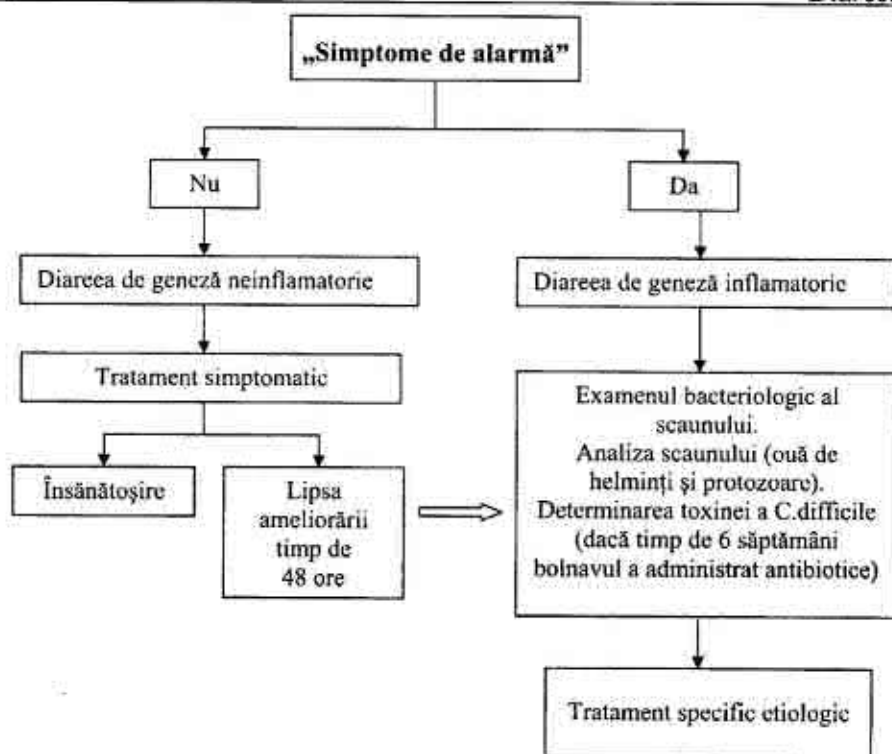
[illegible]

„Simptome de alarmă"

Nu

Da

Diareea de geneză neinflamatorie

Tratament simptomatic

Însănătoşire

Lipsa ameliorării timp de 48 ore

Diareea de geneză inflamatorie

Examenul bacteriologic al scaunului.
Analiza scaunului (ouă de helminţi şi protozoare).
Determinarea toxinei a C.difficile (dacă timp de 6 săptămâni bolnavul a administrat antibiotice)

Tratament specific etiologic